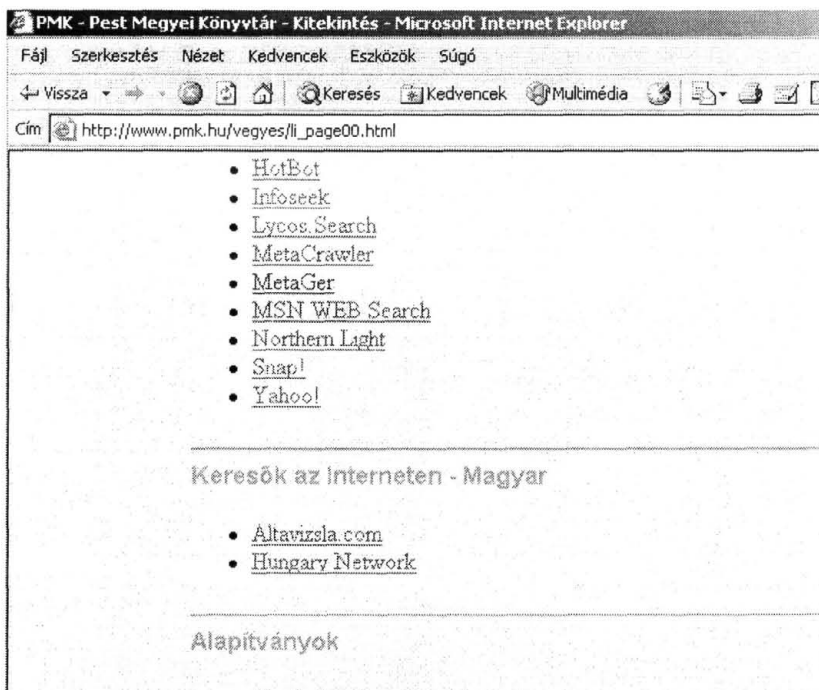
PMK - Pest Megyei Könyvtár - Kitekintés - Microsoft Internet Explorer

Fájl Szerkesztés Nézet Kedvencek Eszközök Súgó

Vissza Keresés Kedvencek Multimédia

Cím http://www.pmk.hu/vegyes/li_page00.html

- HotBot
- Infoseek
- Lycos Search
- MetaCrawler
- MetaGer
- MSN WEB Search
- Northern Light
- Snap!
- Yahoo!

Keresők az Interneten - Magyar

- Altavizsla.com
- Hungary Network

Alapítványok